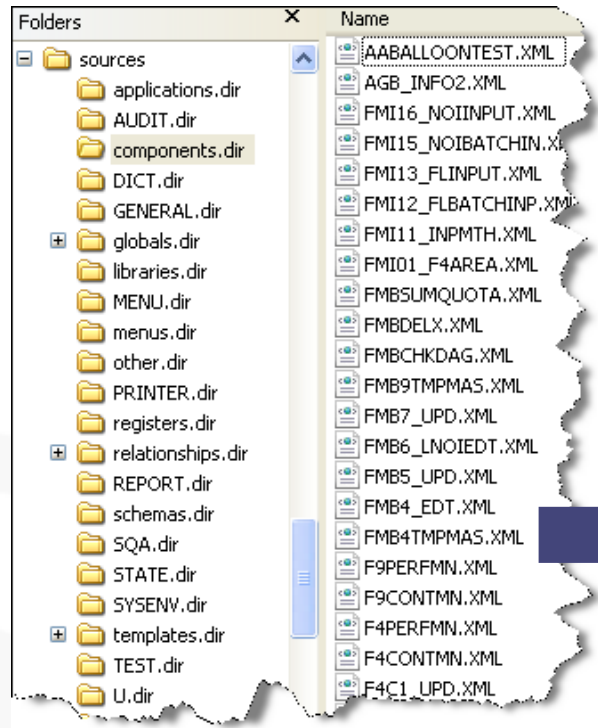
Folders
×
sources
applications.dir
AUDIT.dir
components.dir
DICT.dir
GENERAL.dir
globals.dir
libraries.dir
MENU.dir
menus.dir
other.dir
PRINTER.dir
registers.dir
relationships.dir
REPORT.dir
schemas.dir
SQA.dir
STATE.dir
SYSENV.dir
templates.dir
TEST.dir
U.dir

Name
AABALLOONTEST.XML
AGB_INFO2.XML
FMI16_NOIINPUT.XML
FMI15_NOIBATCHIN.X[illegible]
FMI13_FLINPUT.XML
FMI12_FLBATCHINP.XM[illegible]
FMI11_INPMTH.XML
FMI01_F4AREA.XML
FMBSUMQUOTA.XML
FMBDELX.XML
FMBCHKDAG.XML
FMB9TMPMAS.XML
FMB7_UPD.XML
FMB6_LNOIEDT.XML
FMB5_UPD.XML
FMB4_EDT.XML
FMB4TMPMAS.XML
F9PERFMN.XML
F9CONTMN.XML
F4PERFMN.XML
F4CONTMN.XML
F4C1_UPD.XML